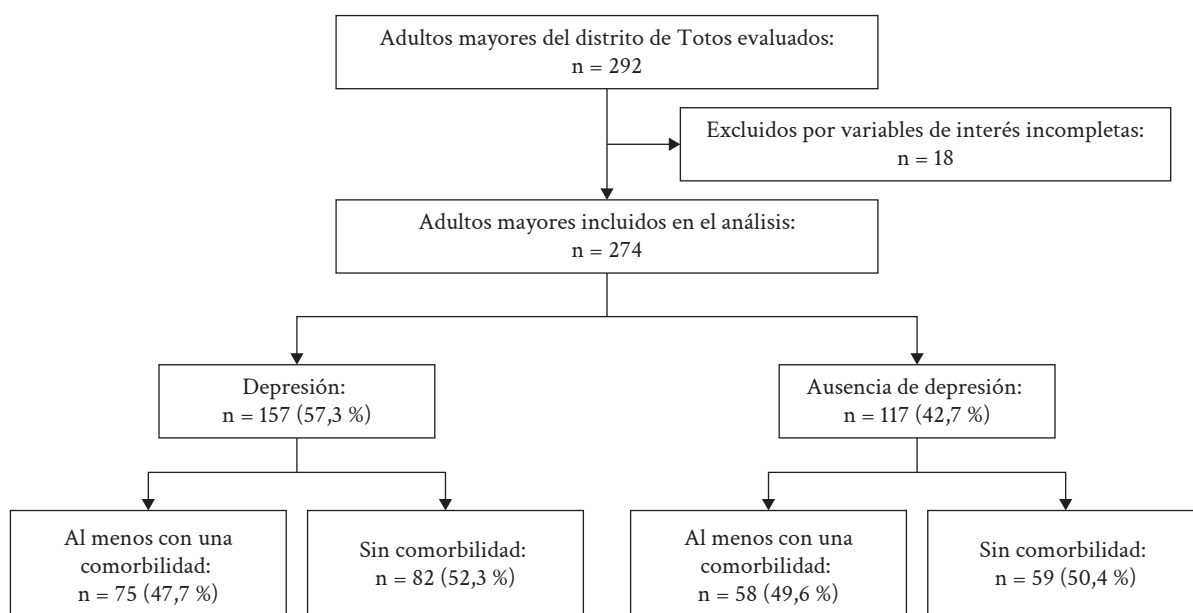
Adultos mayores del distrito de Totos evaluados:
n = 292

Excluidos por variables de interés incompletas:
n = 18

Adultos mayores incluidos en el análisis:
n = 274

Depresión:
n = 157 (57,3 %)

Ausencia de depresión:
n = 117 (42,7 %)

Al menos con una comorbilidad:
n = 75 (47,7 %)

Sin comorbilidad:
n = 82 (52,3 %)

Al menos con una comorbilidad:
n = 58 (49,6 %)

Sin comorbilidad:
n = 59 (50,4 %)